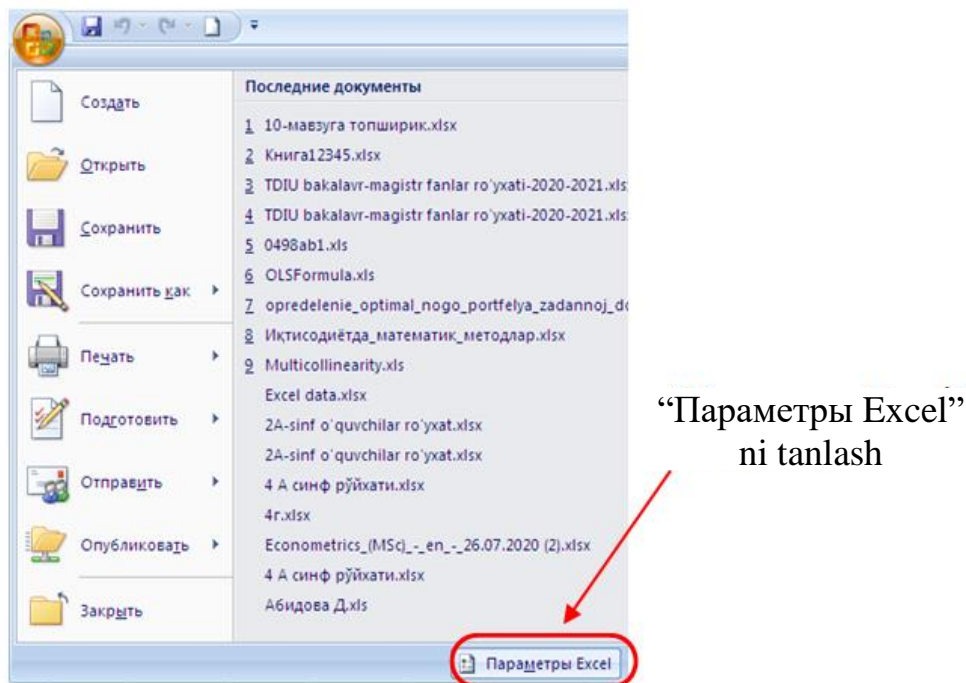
Создать

Открыть

Сохранить

Сохранить как

Печать

Подготовить

Отправить

Опубликовать

Закрыть

Последние документы

1 10-мавзуга топширик.xlsx
2 Книга12345.xlsx
3 TDIU bakalavr-magistr fanlar ro`yxati-2020-2021.xls
4 TDIU bakalavr-magistr fanlar ro`yxati-2020-2021.xls
5 0498ab1.xls
6 OLSFormula.xls
7 opredelenie_optimal_nogo_portfelya_zadannoj_d
8 Иқтисодиётда_математик_методлар.xlsx
9 Multicollinearity.xls
Excel data.xlsx
2A-sinf o`quvchilar ro`yxat.xlsx
2A-sinf o`quvchilar ro`yxat.xlsx
4 А синф рўйхати.xlsx
4г.xlsx
Econometrics_(MSc)_-_en_-_26.07.2020 (2).xlsx
4 А синф рўйхати.xlsx
Абидова Д.xls

Параметры Excel

“Параметры Excel” ni tanlash